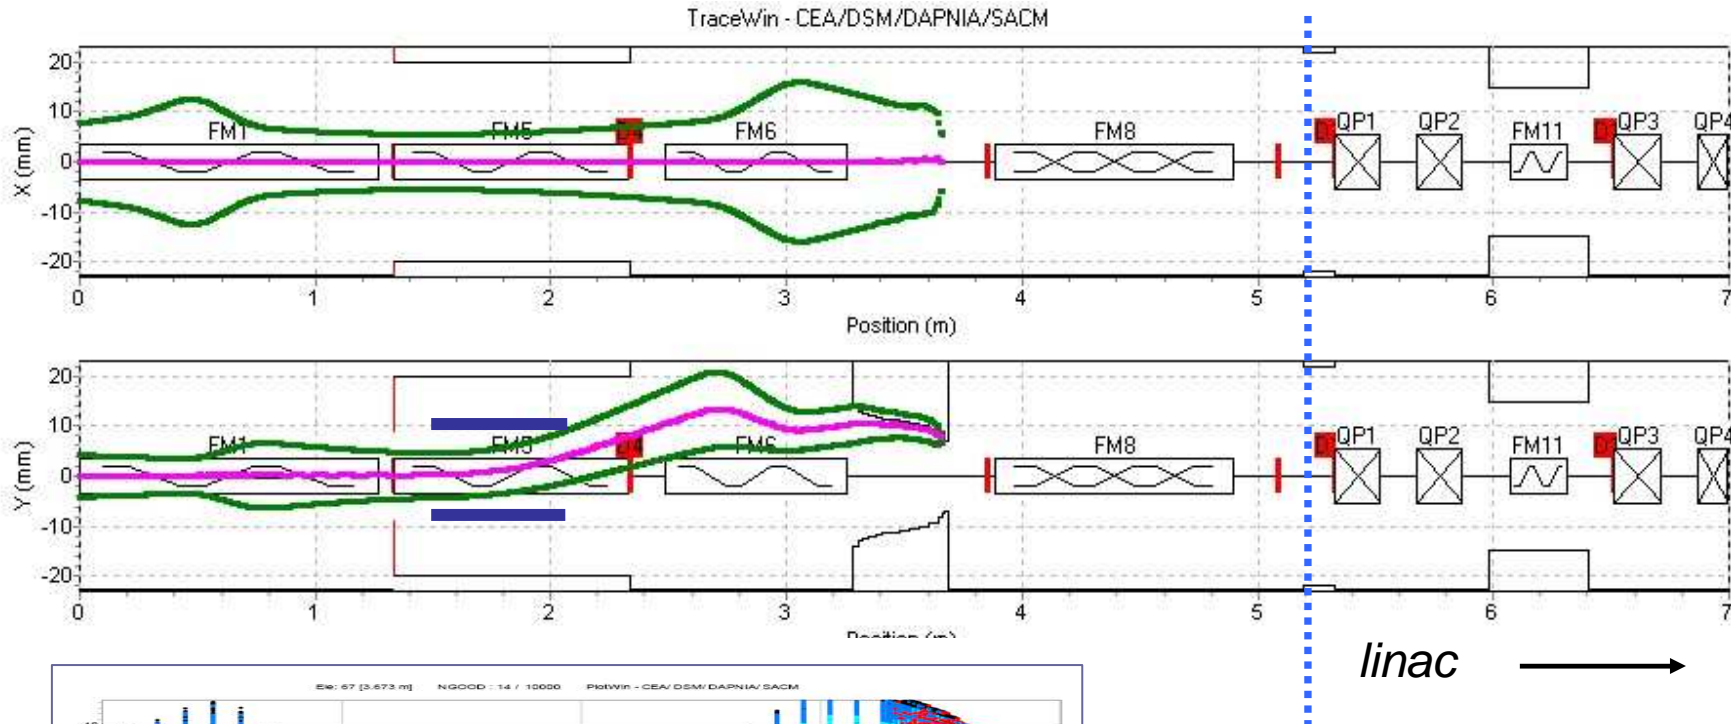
TraceWin - CEA/DSM/DAPNIA/SACM

20
10
0
-10
-20
X (mm)
FM1
FM5
D4
FM6
FM8
D
QP1
QP2
FM11
D
QP3
QP4
0
1
2
3
4
5
6
7
Position (m)

20
10
0
-10
-20
Y (mm)
FM1
FM5
D4
FM6
FM8
D
QP1
QP2
FM11
D
QP3
QP4
0
1
2
3
4
5
6
7
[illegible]

linac

Ele: 67 [3.673 m] NGOOD : 14 / 10000 PlotWin - CEA/ DSM/ DAPNIA/ SACM